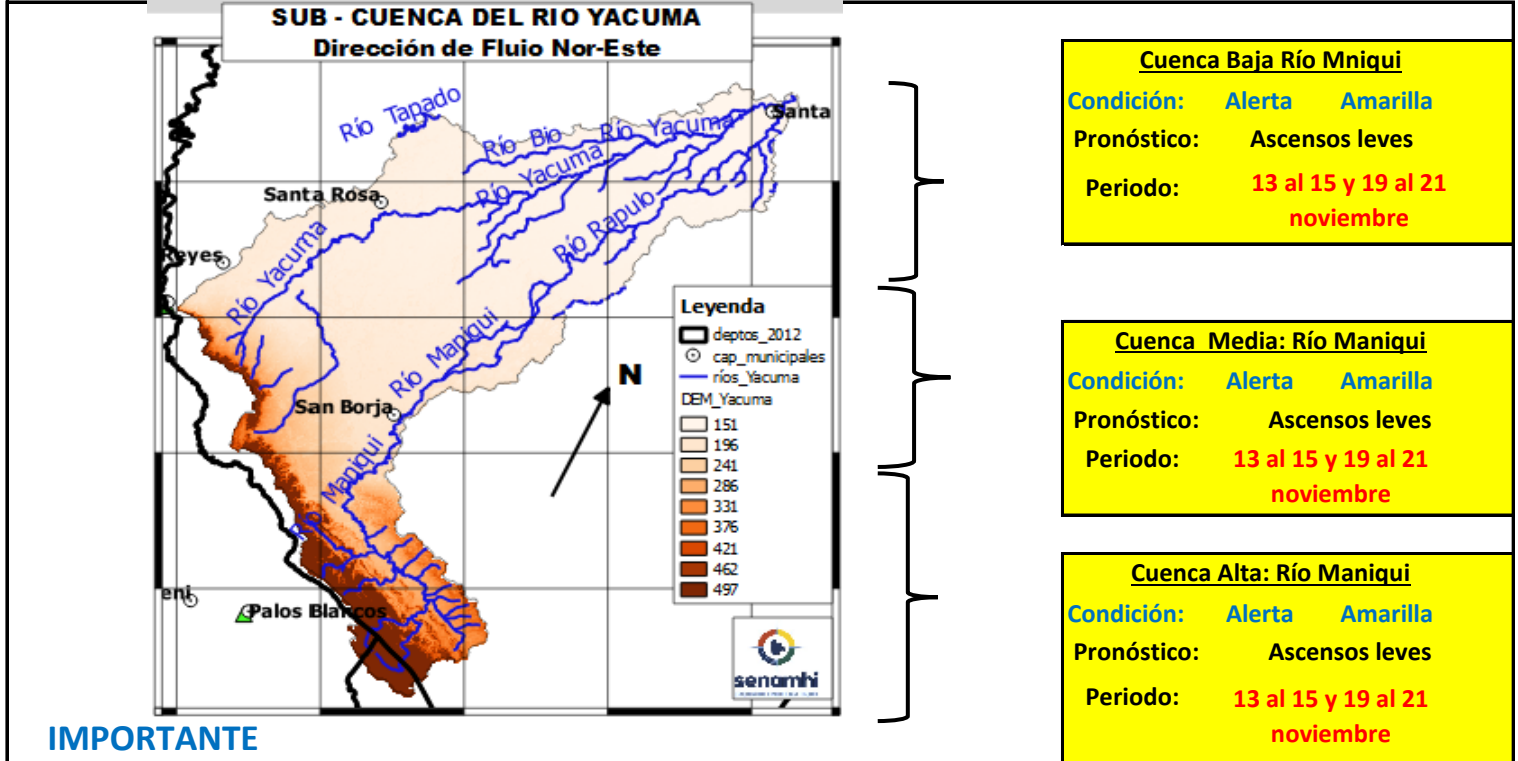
SUB - CUENCA DEL RIO YACUMA
Dirección de Fluio Nor-Este

Río Tapado
Río Bio
Río Yacuma
Río Yacuma
Santa
Santa Rosa
Río Rapulo
Reyes
Río Yacuma
Río Maniqui
San Borja
Río Maniqui
eni
Palos Blancos
N

Leyenda
deptos_2012
cap_municipales
ríos_Yacuma
DEM_Yacuma
151
196
241
286
331
376
421
462
497

senamhi

IMPORTANTE

Cuenca Baja Río Mniqui
Condición: Alerta Amarilla
Pronóstico: Ascensos leves
Periodo: 13 al 15 y 19 al 21 noviembre

Cuenca Media: Río Maniqui
Condición: Alerta Amarilla
Pronóstico: Ascensos leves
Periodo: 13 al 15 y 19 al 21 noviembre

Cuenca Alta: Río Maniqui
Condición: Alerta Amarilla
Pronóstico: Ascensos leves
Periodo: 13 al 15 y 19 al 21 noviembre